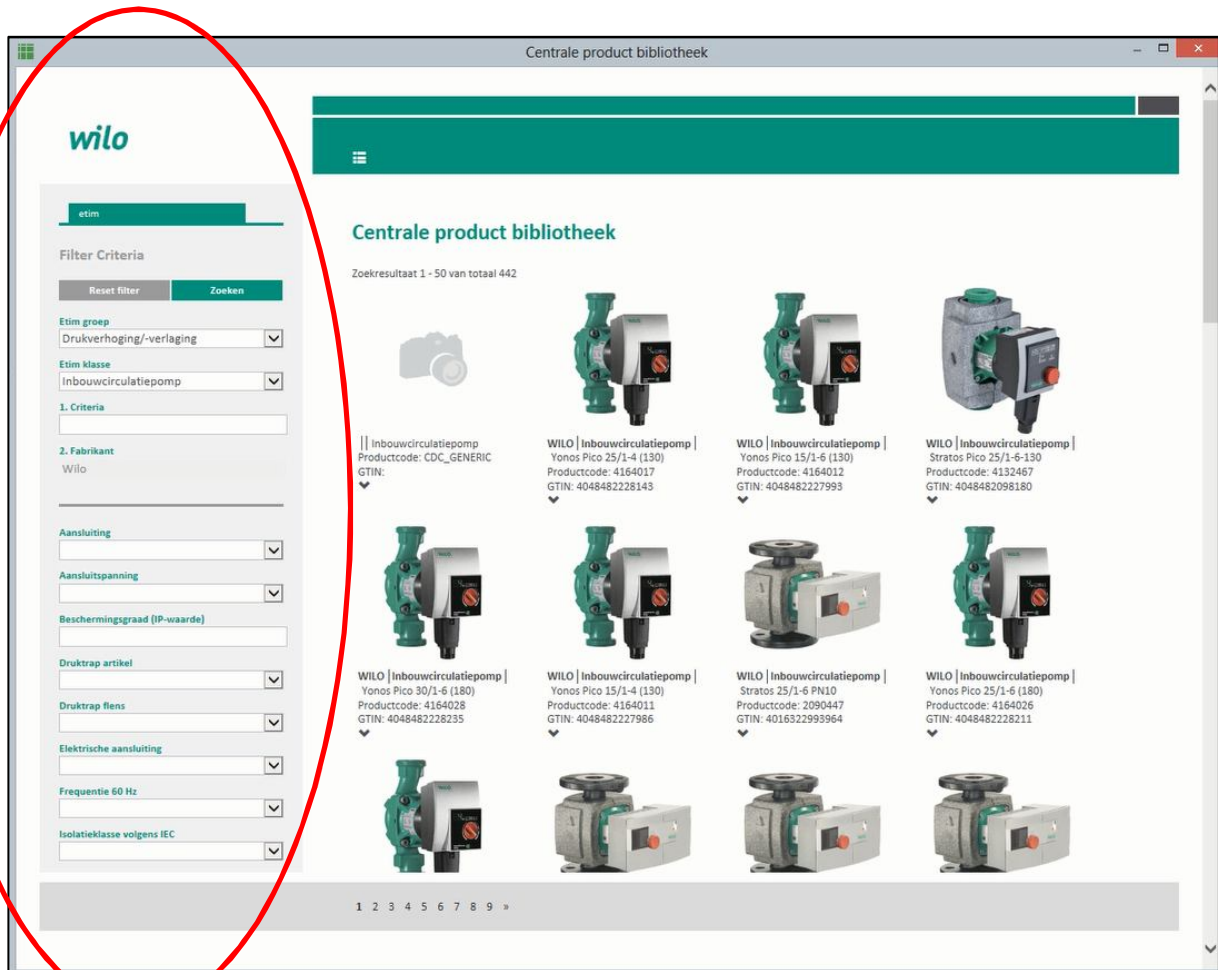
Centrale product bibliotheek

wilo

etim

Filter Criteria

Reset filter
Zoeken

Etim groep
Drukverhoging/-verlaging

Etim klasse
Inbouwcirculatiepomp

1. Criteria

2. Fabrikant
Wilo

Aansluiting

Aansluitspanning

Beschermingsgraad (IP-waarde)

Druktrap artikel

Druktrap flens

Elektrische aansluiting

Frequentie 60 Hz

Isolatieklasse volgens IEC

Centrale product bibliotheek

Zoekresultaat 1 - 50 van totaal 442

| | Inbouwcirculatiepomp
Productcode: CDC_GENERIC
GTIN:

WILO | Inbouwcirculatiepomp |
Yonos Pico 25/1-4 (130)
Productcode: 4164017
GTIN: 4048482228143

WILO | Inbouwcirculatiepomp |
Yonos Pico 15/1-6 (130)
Productcode: 4164012
GTIN: 4048482227993

WILO | Inbouwcirculatiepomp |
Stratos Pico 25/1-6-130
Productcode: 4132467
GTIN: 4048482098180

WILO | Inbouwcirculatiepomp |
Yonos Pico 30/1-6 (180)
Productcode: 4164028
GTIN: 4048482228235

WILO | Inbouwcirculatiepomp |
Yonos Pico 15/1-4 (130)
Productcode: 4164011
GTIN: 4048482227986

WILO | Inbouwcirculatiepomp |
Stratos 25/1-6 PN10
Productcode: 2090447
GTIN: 4016322993964

WILO | Inbouwcirculatiepomp |
Yonos Pico 25/1-6 (180)
Productcode: 4164026
GTIN: 4048482228211

1 2 3 4 5 6 7 8 9 »